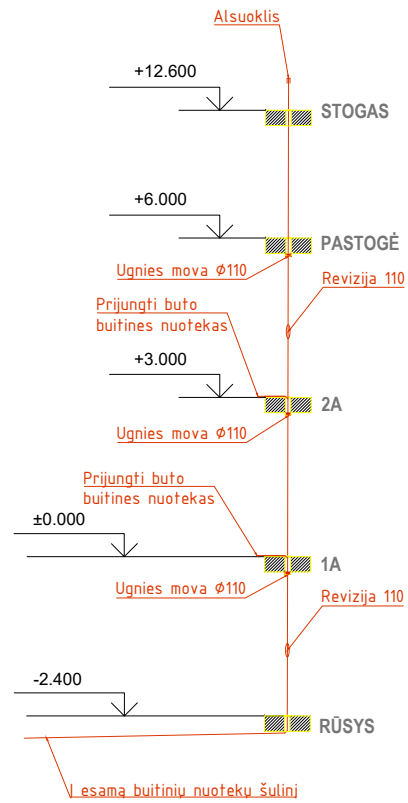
Alsuoklis

+12.600

STOGAS

+6.000

PASTOGĖ

Ugnies mova Ø110

Revizija 110

Prijungti buto buitines nuotekas

+3.000

2A

Ugnies mova Ø110

Prijungti buto buitines nuotekas

±0.000

1A

Ugnies mova Ø110

Revizija 110

-2.400

RŪSYS

Į esamą buitinių nuotekų šulinį